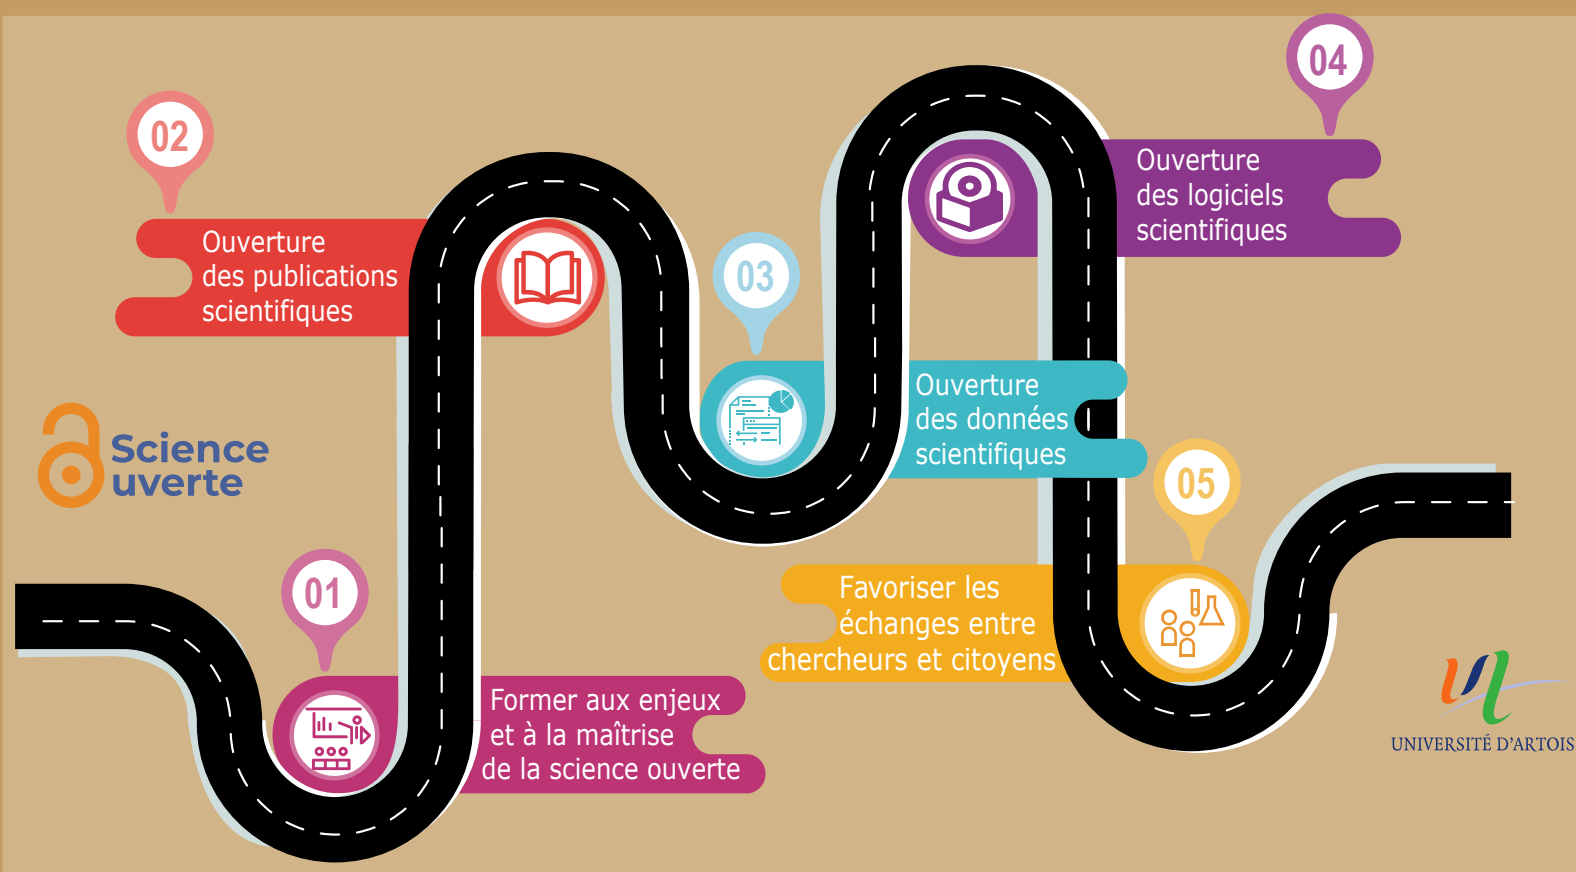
Science uverte

01

Former aux enjeux et à la maîtrise de la science ouverte

02

Ouverture des publications scientifiques

03

Ouverture des données scientifiques

04

Ouverture des logiciels scientifiques

05

Favoriser les échanges entre chercheurs et citoyens

UNIVERSITÉ D'ARTOIS